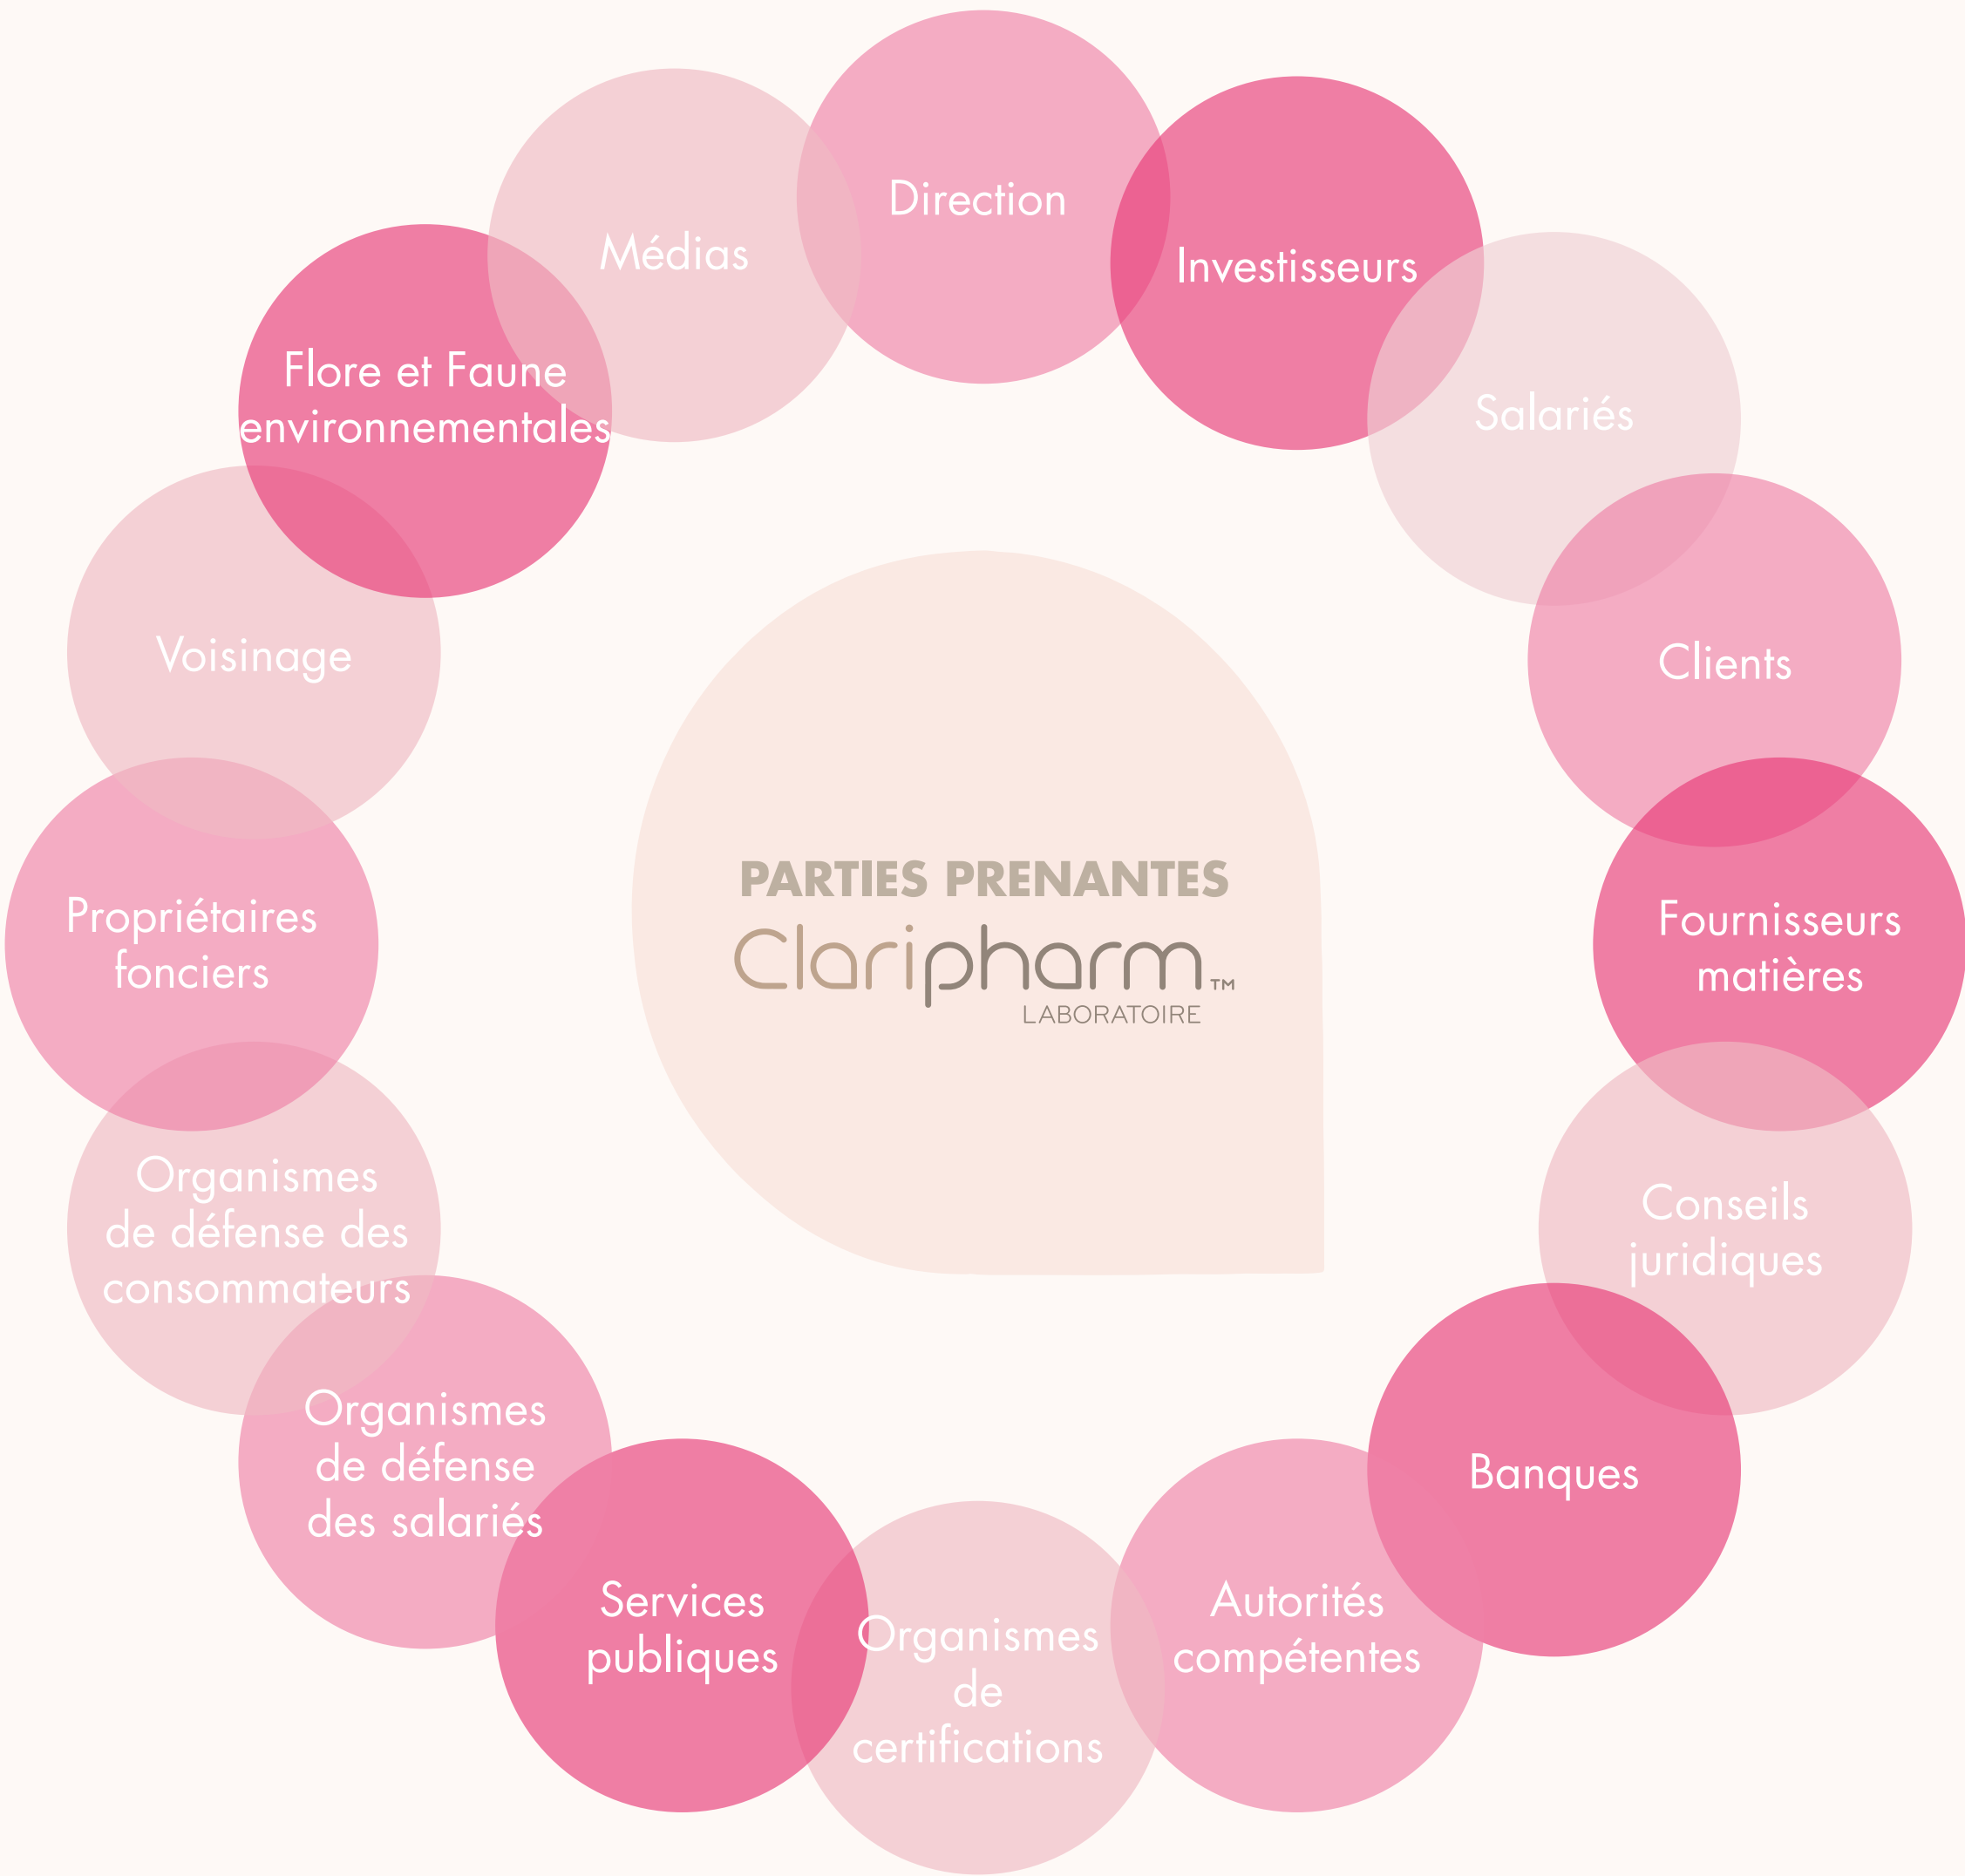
PARTIES PRENANTES
Claripharm™
LABORATOIRE

Direction

Investisseurs

Salariés

Clients

Fournisseurs matières

Conseils juridiques

Banques

Autorités compétentes

Organismes de certifications

Services publiques

Organismes de défense des salariés

Organismes de défense des consommateurs

Propriétaires fonciers

Voisinage

Flore et Faune environnementales

Médias